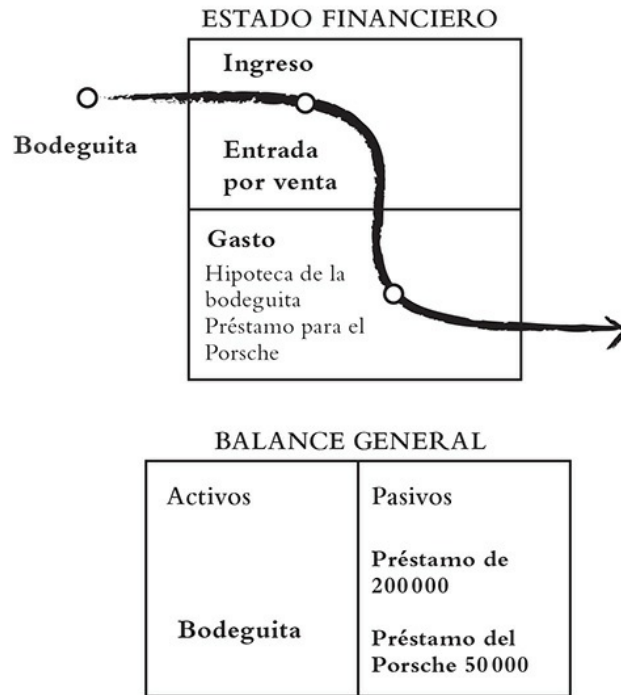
ESTADO FINANCIERO

Bodeguita

Ingreso

Entrada por venta

Gasto

Hipoteca de la bodeguita
Préstamo para el Porsche

BALANCE GENERAL

| Activos | Pasivos |
|---|---|
| Bodeguita | Préstamo de 200 000<br>Préstamo del Porsche 50 000 |